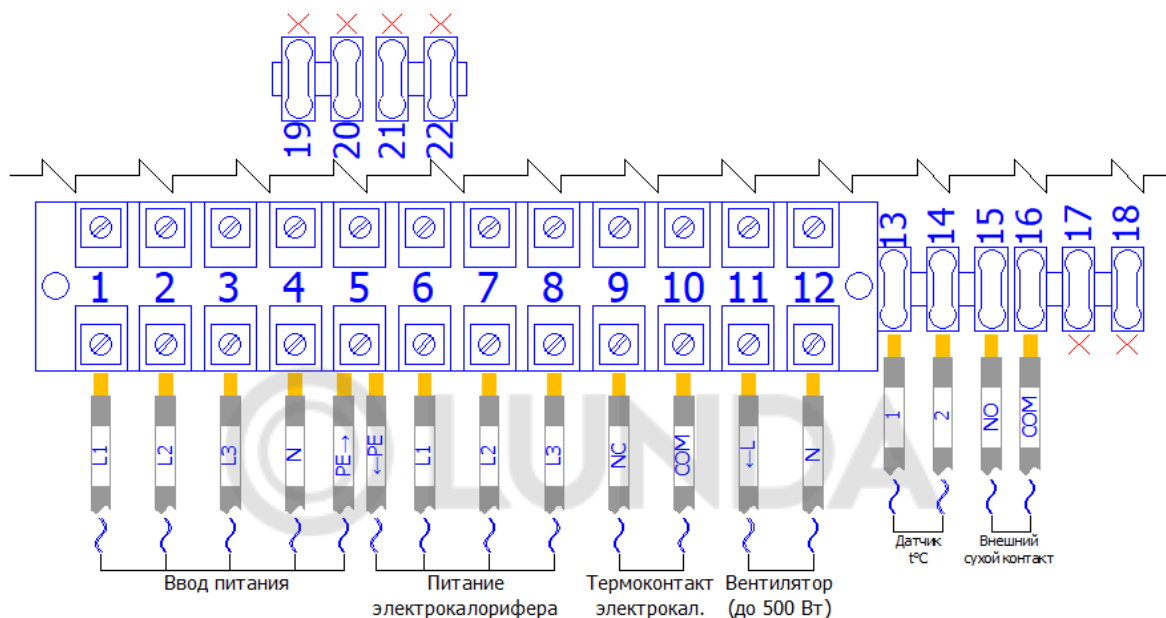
19 20 21 22

1 2 3 4 5 6 7 8 9 10 11 12

13 14 15 16 17 18

L1 L2 L3 N PE→ ←PE L1 L2 L3 NC COM ←L N

1 2 NO COM

Ввод питания

Питание электрокалорифера

Термоконтакт электрокал.

Вентилятор (до 500 Вт)

Датчик t°C

Внешний сухой контакт

LUNDA